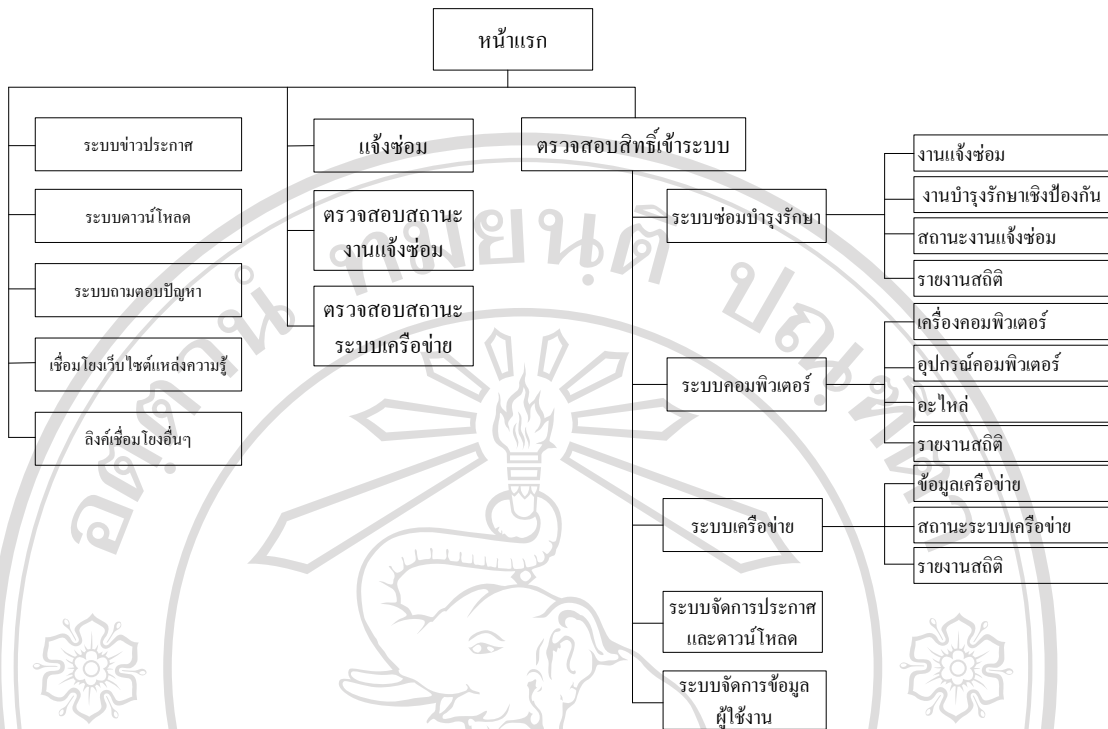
หน้าแรก

ระบบข่าวประกาศ

ระบบดาวน์โหลด

ระบบถามตอบปัญหา

เชื่อมโยงเว็บไซต์แหล่งความรู้

ลิงค์เชื่อมโยงอื่นๆ

แจ้งซ่อม

ตรวจสอบสถานะงานแจ้งซ่อม

ตรวจสอบสถานะระบบเครือข่าย

ตรวจสอบสิทธิ์เข้าระบบ

ระบบซ่อมบำรุงรักษา

งานแจ้งซ่อม

งานบำรุงรักษาเชิงป้องกัน

สถานะงานแจ้งซ่อม

รายงานสถิติ

ระบบคอมพิวเตอร์

เครื่องคอมพิวเตอร์

อุปกรณ์คอมพิวเตอร์

อะไหล่

รายงานสถิติ

ระบบเครือข่าย

ข้อมูลเครือข่าย

สถานะระบบเครือข่าย

รายงานสถิติ

ระบบจัดการประกาศและดาวน์โหลด

ระบบจัดการข้อมูลผู้ใช้งาน